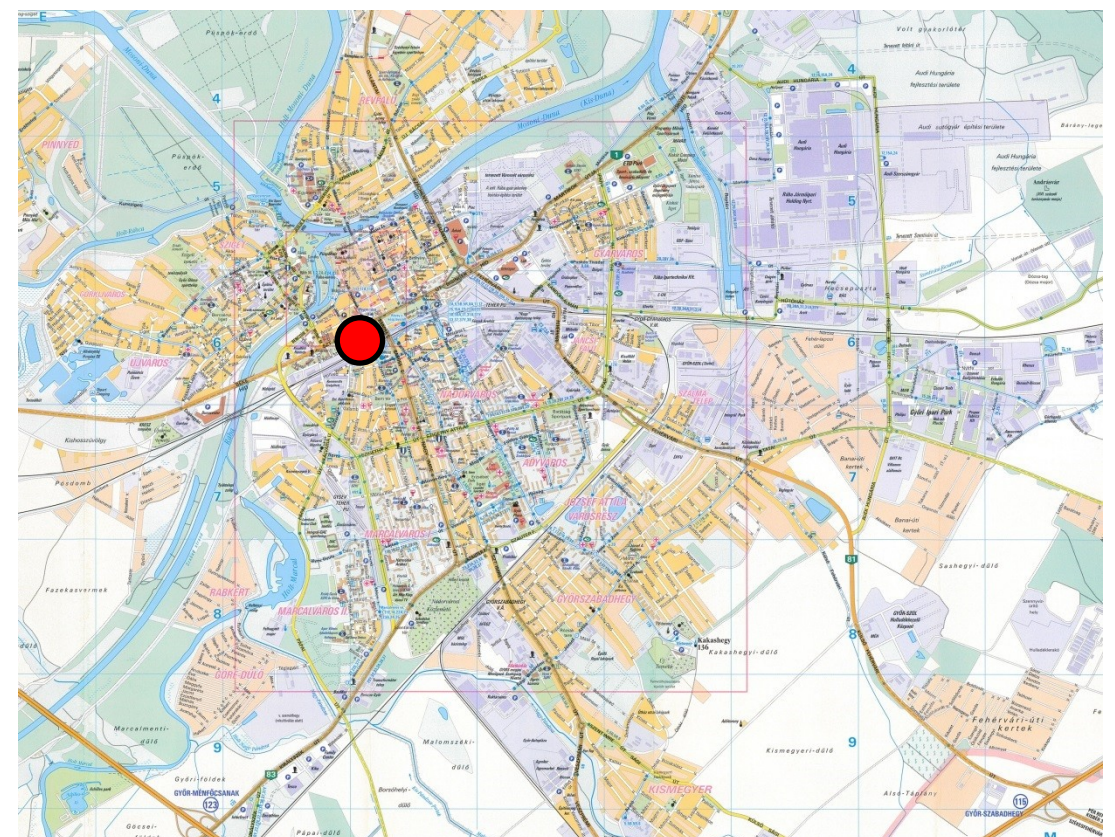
Pósaér-erdő
Volt gyakorlótér
Audi Hungária fejlesztési területe
RÉVFALU
PINNYÉD
Mosoni-Duna
Audi Hungária fejlesztési területe
Audi autógyár építési területe
SZIGET
GYÁRVÁROS
Rába Járműipari Holding Nyrt.
Rába Járműipari Holding Nyrt.
Győri Ipari Park
ÚJVÁROS
NÁDORVÁROS
ADYVÁROS
JÓZSEF ATTILA VÁROSRÉSZ
MARCALVÁROS I.
MARCALVÁROS II.
RÁBKERT
GYŐRSZABADHEGY
Kakashegy 136
Kakashegy-dűlő
GÖRE-DŰLŐ
Marcalmenti-dűlő
Malomszéki-dűlő
Kismegyeri-dűlő
KISMEGYER
Fehérvári-úti kertek
Sashegyi-dűlő
Barai-úti kertek
GYŐR-MÉNFŐCSANAK
GYŐR-SZABADHEGY
Pápai-dűlő
Győri-földek
Alsó-Táplány
Fazekasvermek
Kakasszőlő
Pósdomb
4
5
6
7
8
9
1
81
83
115
123